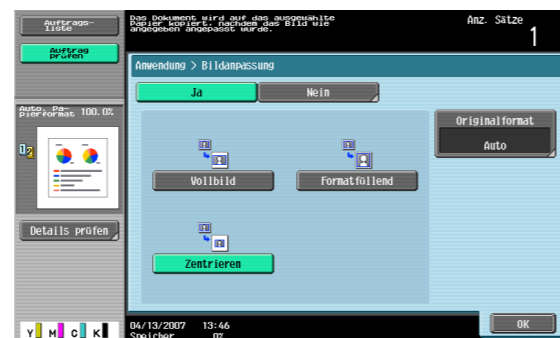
Auftrags-liste

Auftrag prüfen

Das Dokument wird auf das ausgewählte Papier kopiert, nachdem das Bild wie angegeben angepasst wurde.

Anz. Sätze
1

Anwendung > Bildanpassung

Ja
Nein

Originalformat
Auto

Auto. Pa-pierformat 100.0%

Vollbild
Formatfüllend
Zentrieren

Details prüfen

Y M C K

04/13/2007 13:46
Speicher 0%

OK